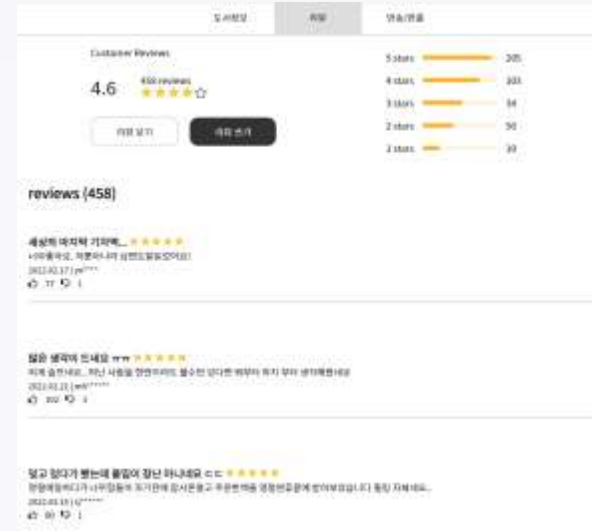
도서정보 | 리뷰 | 반송/환불

Customer Reviews

4.6

458 reviews

★★★★☆

리뷰 보기

리뷰 쓰기

5 stars 205

4 stars 103

3 stars 34

2 stars 50

1 stars 30

reviews (458)

세상의 마지막 기차역... ★★★★★

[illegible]

2022.02.17 | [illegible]

77 1

많은 생각이 드네요 ㅠㅠ ★★★★★

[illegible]

2022.02.21 | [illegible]

102 1

읽고 읽다가 뭉는데 울컥이 장난 아니네요 ㄷㄷ ★★★★★

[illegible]

2022.03.15 | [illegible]

60 1